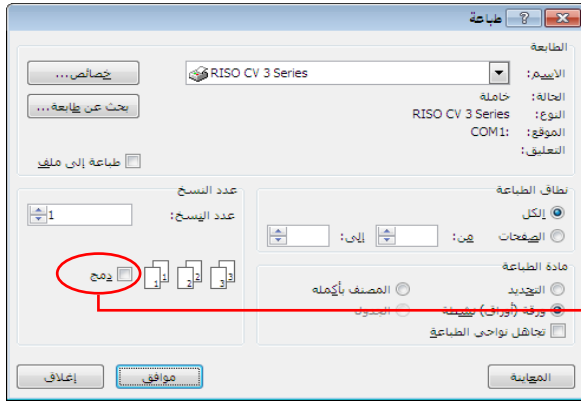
طباعة ? X

الطابعة

الاسم: RISO CV 3 Series

الحالة: خاملة

النوع: RISO CV 3 Series

الموقع: COM1:

التعليق:

خصائص...

بحث عن طابعة...

طباعة إلى ملف

نطاق الطباعة

الكل

الصفحات من: إلى:

عدد النسخ

عدد النسخ: 1

دمج

1 1 2 2 3 3

مادة الطباعة

التحديد

ورقة (أوراق) نشطة

المصنف بأكمله

الجدول

تجاهل نواحي الطباعة

المعاينة

موافق

إغلاق